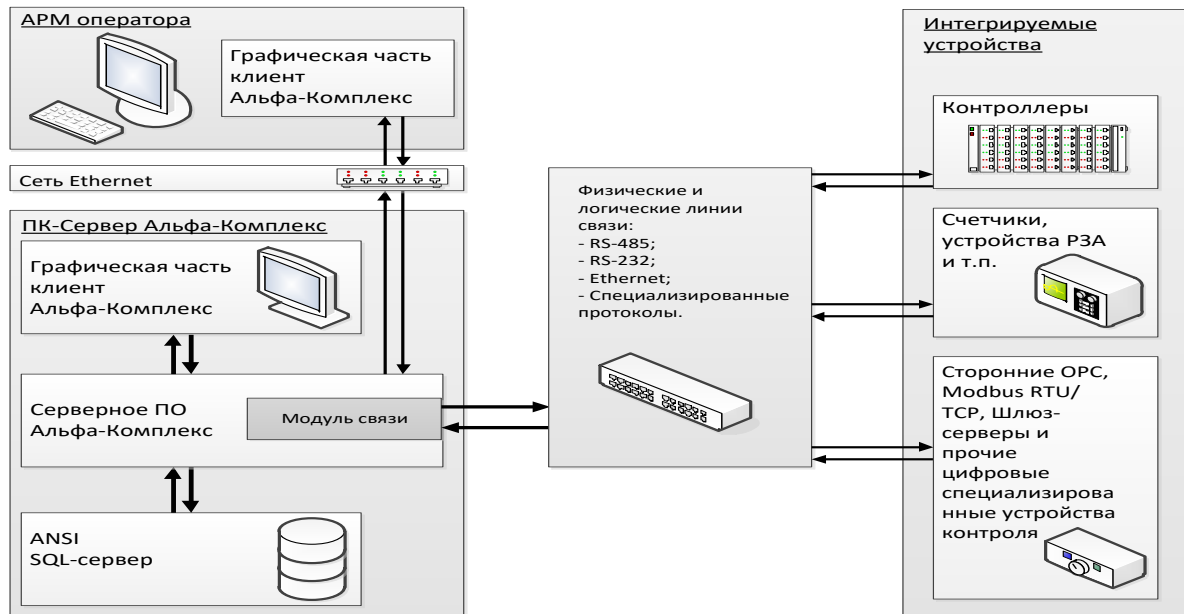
АРМ оператора

Графическая часть клиент Альфа-Комплекс

Сеть Ethernet

ПК-Сервер Альфа-Комплекс

Графическая часть клиент Альфа-Комплекс

Серверное ПО Альфа-Комплекс

Модуль связи

ANSI SQL-сервер

Физические и логические линии связи:
- RS-485;
- RS-232;
- Ethernet;
- Специализированные протоколы.

Интегрируемые устройства

Контроллеры

Счетчики, устройства РЗА и т.п.

Сторонние OPC, Modbus RTU/ TCP, Шлюз-серверы и прочие цифровые специализированные устройства контроля